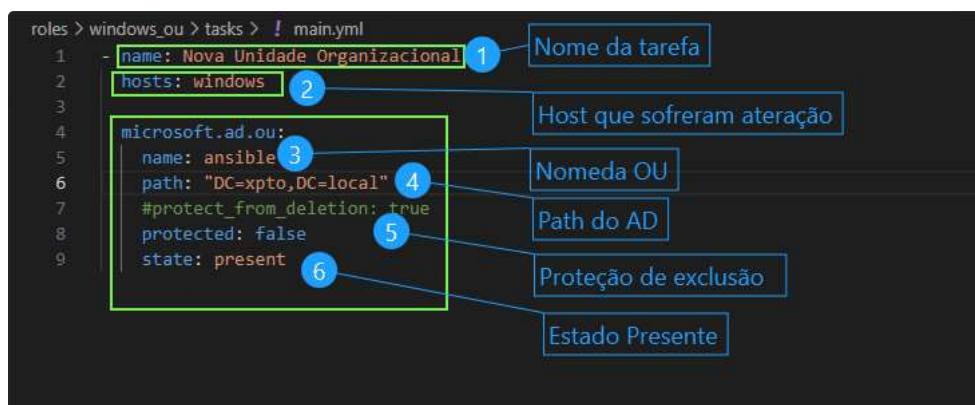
roles > windows_ou > tasks > ! main.yml

1 - name: Nova Unidade Organizacional
2 hosts: windows
3
4 microsoft.ad.ou:
5 name: ansible
6 path: "DC=xpto,DC=local"
7 #protect_from_deletion: true
8 protected: false
9 state: present

1 Nome da tarefa
2 Host que sofreram ateração
3 Nomeda OU
4 Path do AD
5 Proteção de exclusão
6 Estado Presente